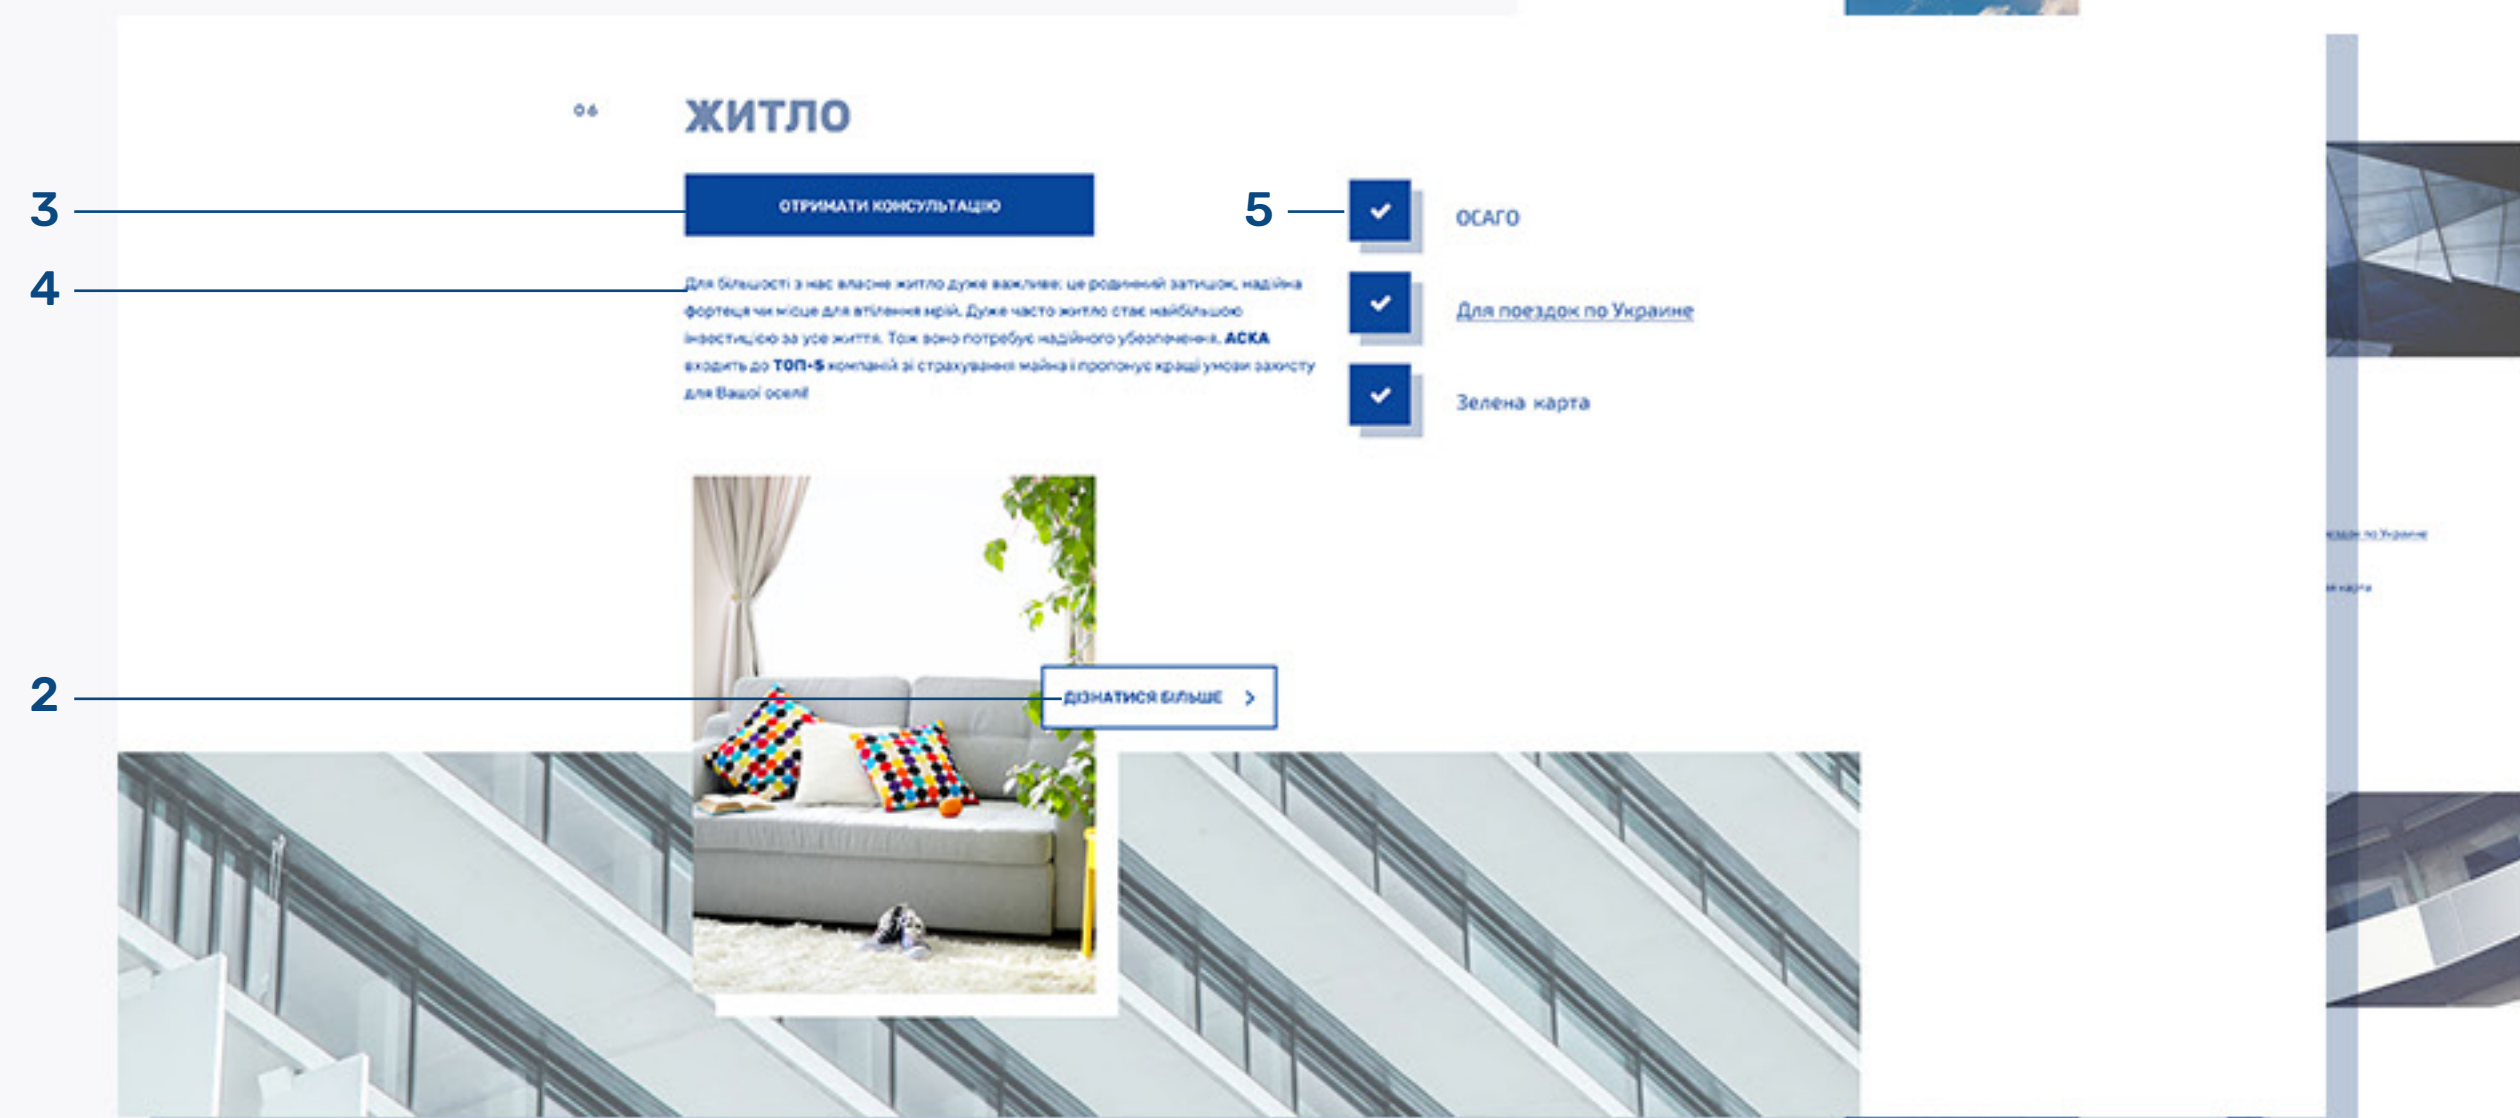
06

ЖИТЛО

3

ОТРИМАТИ КОНСУЛЬТАЦІЮ

4

Для більшості з нас власне житло дуже важливе: це родинний затишок, надійна фортеця чи місце для втілення мрій. Дуже часто житло стає найбільшою інвестицією за усе життя. Тож воно потребує надійного убезпечення. **АСКА** входить до **ТОП-5** компаній зі страхування майна і пропонує кращі умови захисту для Вашої оселі!

5

ОСАГО

Для поездок по Украине

Зелена карта

2

ДІЗНАТИСЯ БІЛЬШЕ

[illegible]здок по Украине

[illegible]а карта